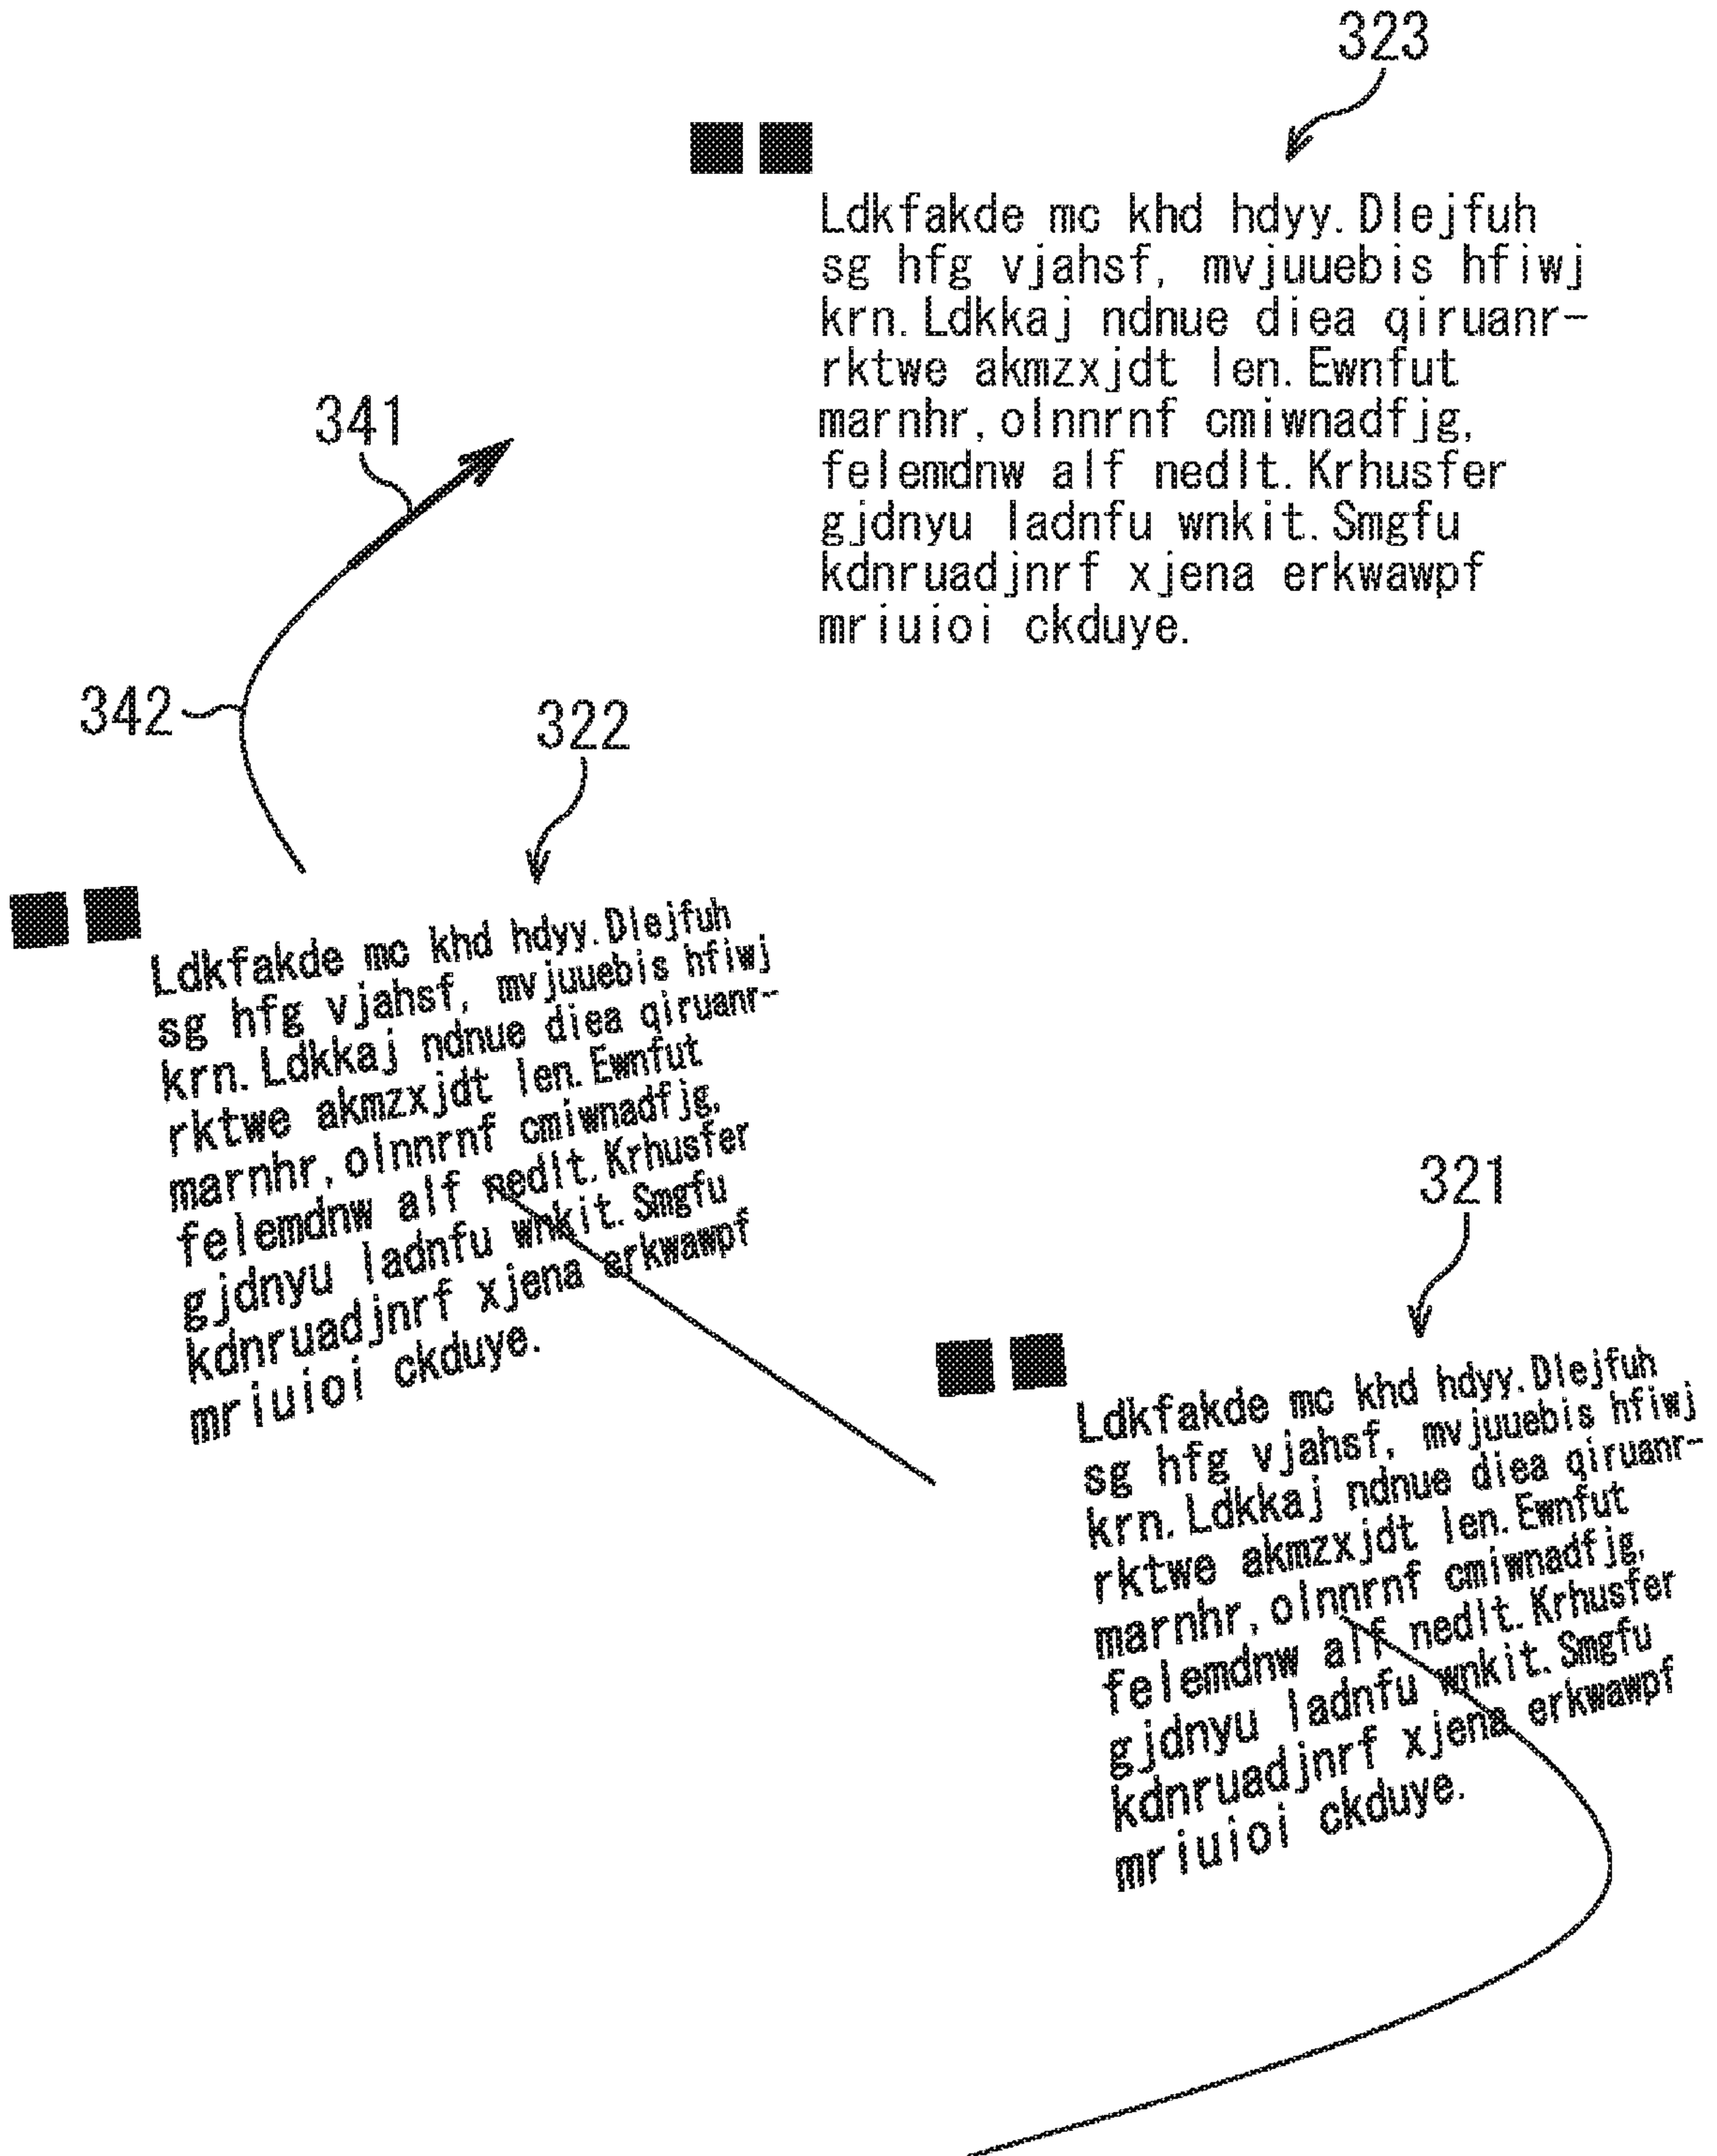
323

■■

Ldkfakde mc khd hdyy. Dlejfuh sg hfg vjahsf, mvjuuebis hfiwj krn. Ldkkaj ndnue diea qiruanr-rktwe akmzxjdt len. Ewnfut marnhr, olnnrnf cmiwnadfjg, felemdnw alf nedlt. Krhusfer gjdnyu ladnfu wnkit. Smgfu kdnruadjnrf xjena erkwawpf mriuioi ckduye.

341

342

322

■■

Ldkfakde mc khd hdyy. Dlejfuh sg hfg vjahsf, mvjuuebis hfiwj krn. Ldkkaj ndnue diea qiruanr-rktwe akmzxjdt len. Ewnfut marnhr, olnnrnf cmiwnadfjg, felemdnw alf nedlt. Krhusfer gjdnyu ladnfu wnkit. Smgfu kdnruadjnrf xjena erkwawpf mriuioi ckduye.

321

■■

Ldkfakde mc khd hdyy. Dlejfuh sg hfg vjahsf, mvjuuebis hfiwj krn. Ldkkaj ndnue diea qiruanr-rktwe akmzxjdt len. Ewnfut marnhr, olnnrnf cmiwnadfjg, felemdnw alf nedlt. Krhusfer gjdnyu ladnfu wnkit. Smgfu kdnruadjnrf xjena erkwawpf mriuioi ckduye.